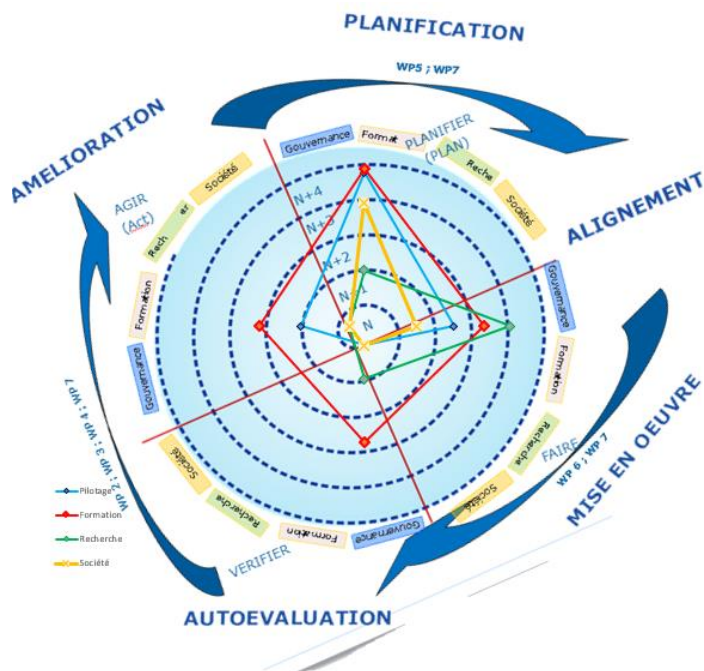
PLANIFICATION

WP5 ; WP7

AMELIORATION

ALIGNEMENT

MISE EN OEUVRE

WP 6 ; WP 7

AUTOEVALUATION

WP 2 ; WP 3 ; WP 4 ; WP 7

PLANIFIER (PLAN)

AGIR (Act)

FAIRE

VERIFIER

Gouvernance

Format

Reche

Société

Gouvernance

Formation

Recherche

Société

Gouvernance

Formation

Recherche

Société

Gouvernance

Formation

Rech

Société

N+4

N+3

N+2

N+1

N

Pilotage

Formation

Recherche

Société